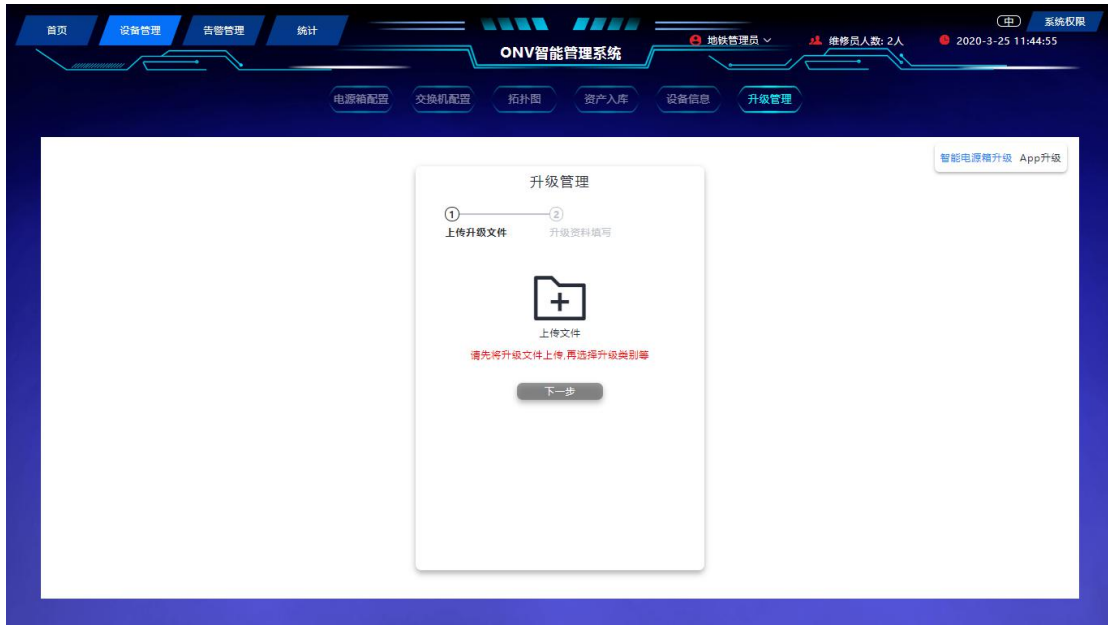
首页 设备管理 告警管理 统计

ONV智能管理系统

地铁管理员 维修员人数: 2人 2020-3-25 11:44:55

中 系统权限

电源箱配置 交换机配置 拓扑图 资产入库 设备信息 升级管理

智能电源箱升级 App升级

升级管理

1 上传升级文件
2 升级资料填写

上传文件

请先将升级文件上传,再选择升级类别等

下一步